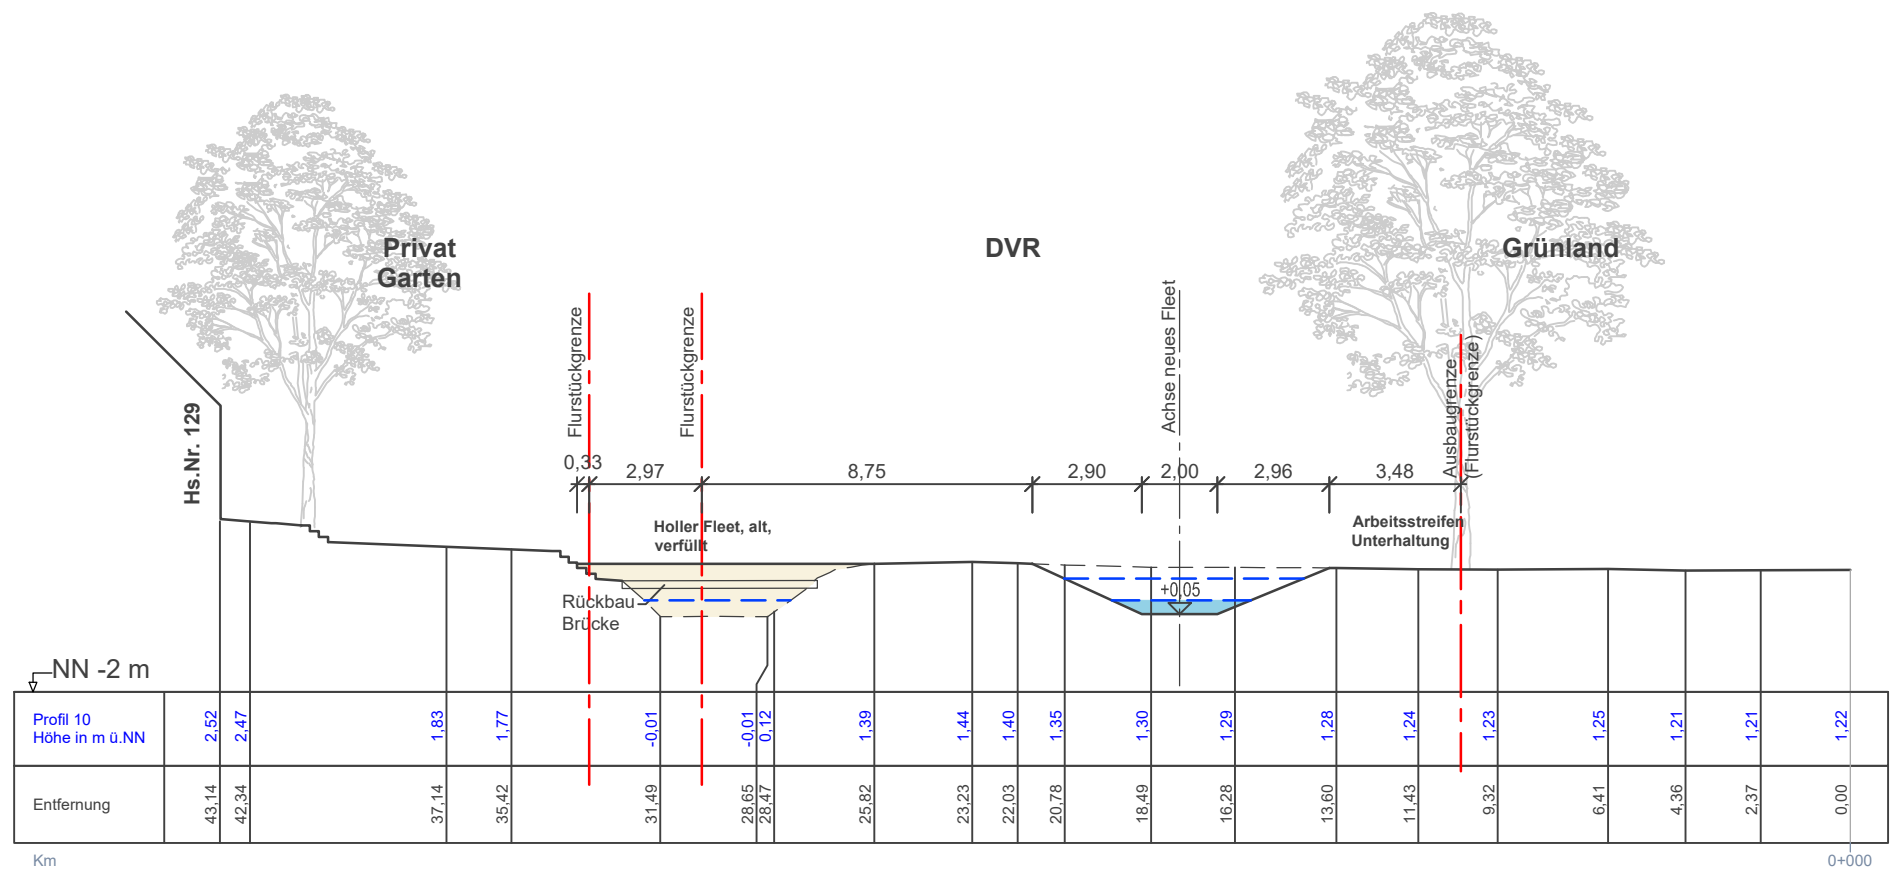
Privat Garten

DVR

Grünland

Hs.Nr. 129

Flurstückgrenze

Flurstückgrenze

Achse neues Fleet

Ausbaugrenze (Flurstückgrenze)

0,33 2,97 8,75 2,90 2,00 2,96 3,48

Holler Fleet, alt, verfüllt

Arbeitsstreifen Unterhaltung

+0,05

Rückbau Brücke

NN -2 m

| Profil 10 Höhe in m ü.NN | 2,52 | 2,47 | 1,83 | 1,77 | -0,01 | -0,01 | 0,12 | 1,39 | 1,44 | 1,40 | 1,35 | 1,30 | 1,29 | 1,28 | 1,24 | 1,23 | 1,25 | 1,21 | 1,21 | 1,22 |
|---|---|---|---|---|---|---|---|---|---|---|---|---|---|---|---|---|---|---|---|---|
| Entfernung | 43,14 | 42,34 | 37,14 | 35,42 | 31,49 | 28,65 | 28,47 | 25,82 | 23,23 | 22,03 | 20,78 | 18,49 | 16,28 | 13,60 | 11,43 | 9,32 | 6,41 | 4,36 | 2,37 | 0,00 |

Km

0+000